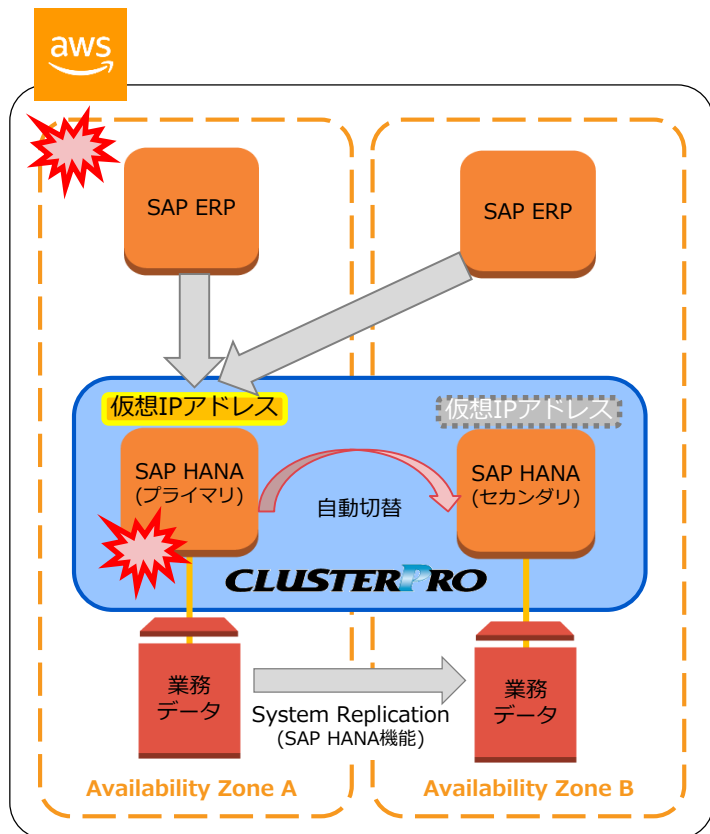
aws

SAP ERP

SAP ERP

仮想IPアドレス

仮想IPアドレス

SAP HANA
(プライマリ)

自動切替

SAP HANA
(セカンダリ)

CLUSTERPRO

業務
データ

System Replication
(SAP HANA機能)

業務
データ

Availability Zone A

Availability Zone B